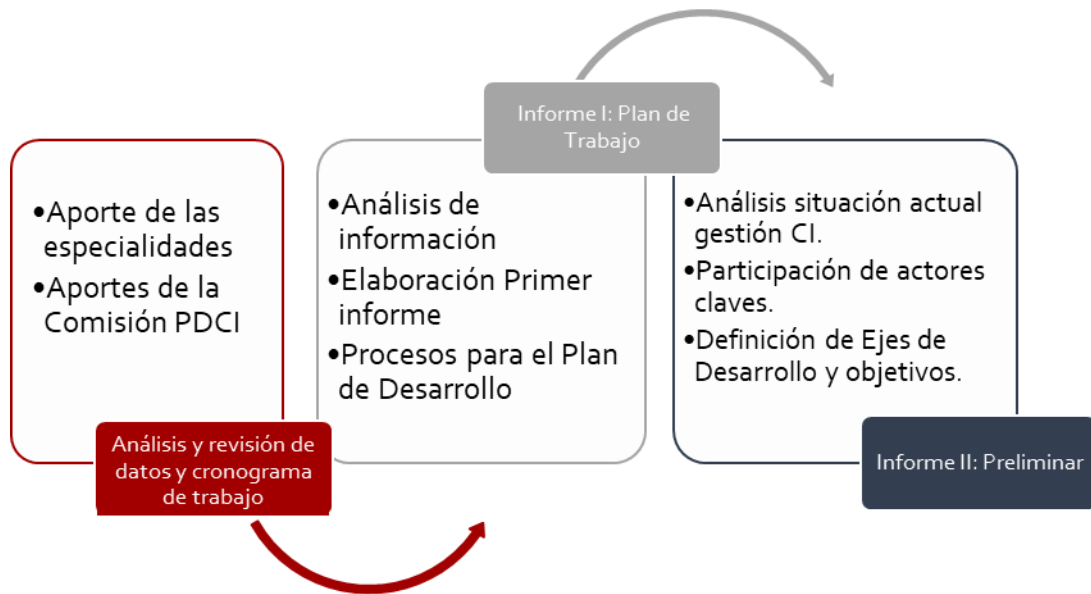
•Aporte de las especialidades
•Aportes de la Comisión PDCI

Análisis y revisión de datos y cronograma de trabajo

•Análisis de información
•Elaboración Primer informe
•Procesos para el Plan de Desarrollo

Informe I: Plan de Trabajo

•Análisis situación actual gestión CI.
•Participación de actores claves.
•Definición de Ejes de Desarrollo y objetivos.

Informe II: Preliminar